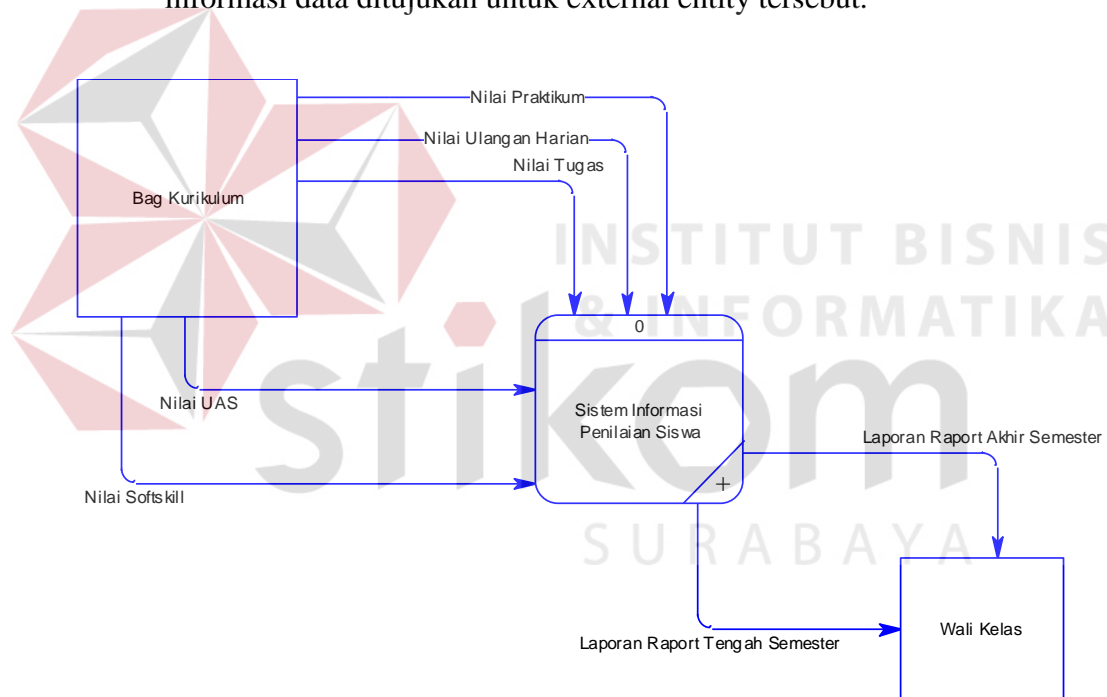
informasi data ditujukan untuk external entity tersebut.

Nilai Praktikum

Nilai Ulangan Harian

Nilai Tugas

Bag Kurikulum

INSTITUT BISNIS & INFORMATIKA

stikom

SURABAYA

0

Sistem Informasi Penilaian Siswa

Nilai UAS

Nilai Softskill

Laporan Raport Akhir Semester

Laporan Raport Tengah Semester

Wali Kelas